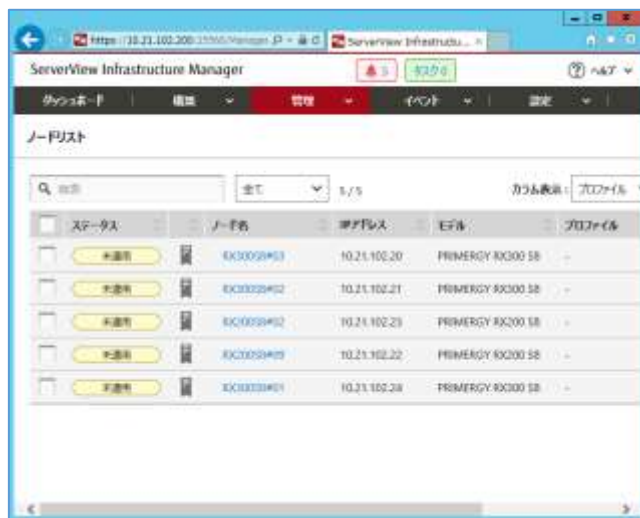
https://10.21.102.200:25566/Manager
ServerView Infrastructu...

ServerView Infrastructure Manager

3 タスク 0

ヘルプ

ダッシュボード | 構築 | 管理 | イベント | 設定

ノードリスト

検索

全て

5 / 5

カラム表示： プロファイル

| | ステータス | | ノード名 | IPアドレス | モデル | プロファイル |
|---|---|---|---|---|---|---|
| | 未適用 | | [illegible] | 10.21.102.20 | PRIMERGY RX300 S8 | - |
| | 未適用 | | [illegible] | 10.21.102.21 | PRIMERGY RX300 S8 | - |
| | 未適用 | | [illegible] | 10.21.102.23 | PRIMERGY RX200 S8 | - |
| | 未適用 | | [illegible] | 10.21.102.22 | PRIMERGY RX300 S8 | - |
| | 未適用 | | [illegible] | 10.21.102.24 | PRIMERGY RX300 S8 | - |